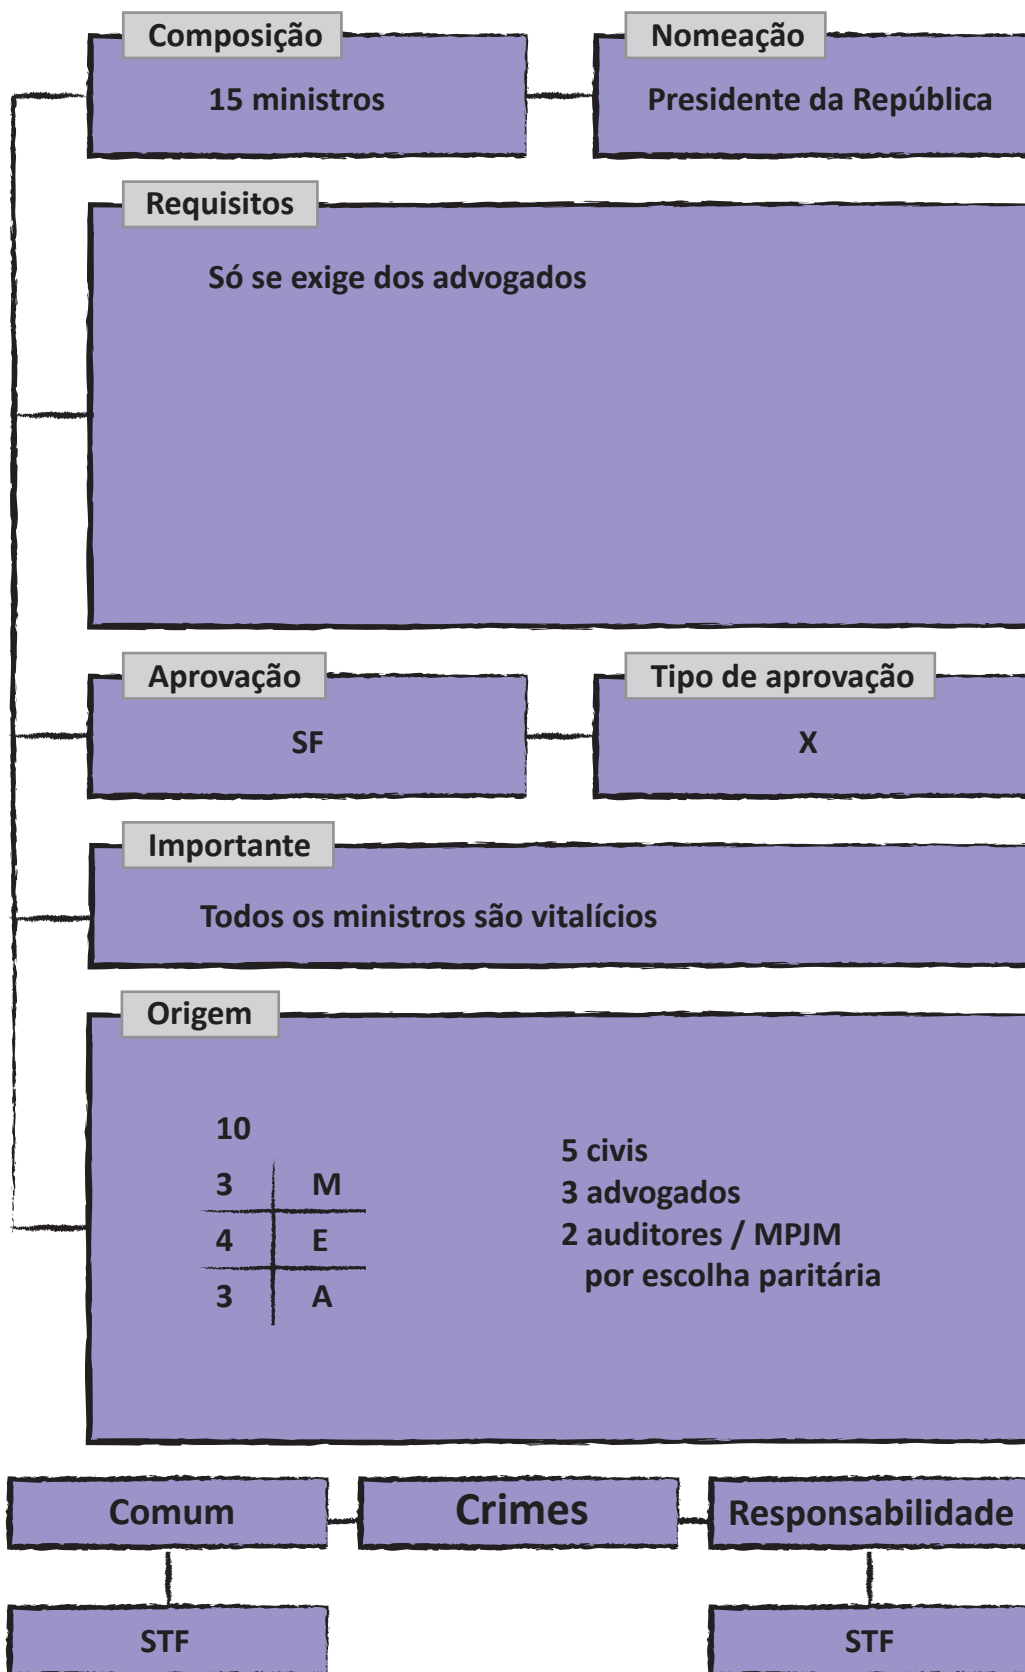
Composição

15 ministros

Nomeação

Presidente da República

Requisitos

Só se exige dos advogados

Aprovação

SF

Tipo de aprovação

X

Importante

Todos os ministros são vitalícios

Origem

10

| 3 | M |
|---|---|
| 4 | E |
| 3 | A |

5 civis
3 advogados
2 auditores / MPJM
por escolha paritária

Comum

Crimes

Responsabilidade

STF

STF